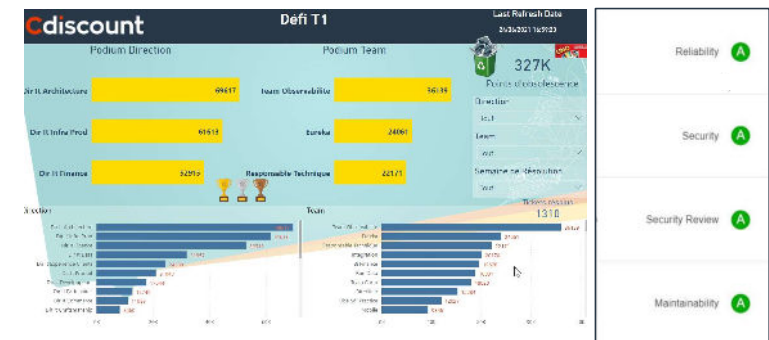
Cdiscount

Défi T1

Last Refresh Date
24/04/2021 16:51:23

Podium Direction

Podium Team

Dir IT Architecture
69617

Dir IT Infra Prod
61613

Dir IT Finance
52916

Team Observabilite
56138

Eureka
24061

Responsable Technique
22171

327K
Points d'obsolescence

Direction
Tout

Team
Tout

Semaine de résolution
Tout

Tickets résolus
1310

Direction

Team

Reliability A

Security A

Security Review A

Maintainability A